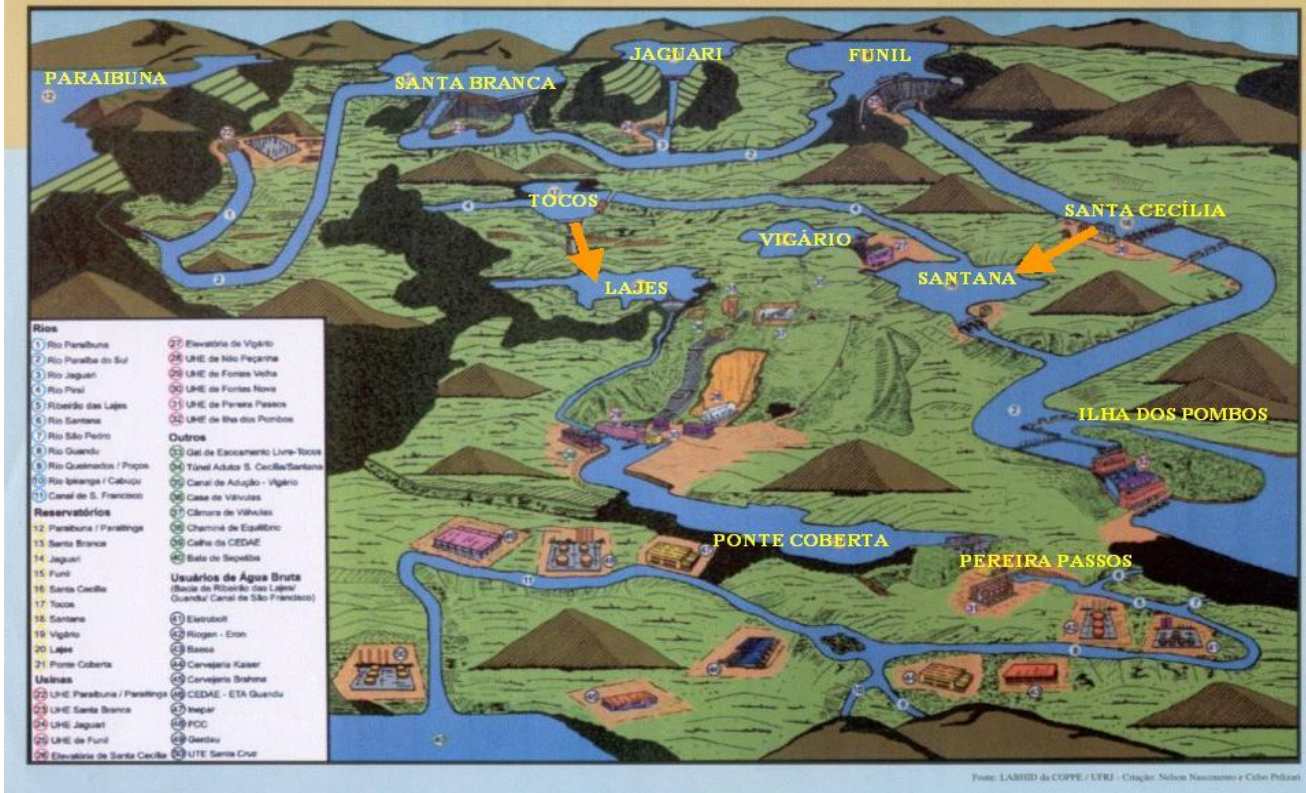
PARAIBUNA
SANTA BRANCA
JAGUARI
FUNIL
TOCOS
VIGÁRIO
SANTA CECÍLIA
LAJES
SANTANA
ILHA DOS POMBOS
PONTE COBERTA
PEREIRA PASSOS

Rios
1 Rio Paraibuna
2 Rio Paraíba do Sul
3 Rio Jaguari
4 Rio Piraí
5 Ribeirão das Lajes
6 Rio Santana
7 Rio São Pedro
8 Rio Guandu
9 Rio Queimados / Poços
10 Rio Ipiranga / Cabuçu
11 Canal de S. Francisco

Reservatórios
12 Paraibuna / Paraitinga
13 Santa Branca
14 Jaguari
15 Funil
16 Santa Cecília
17 Tocos
18 Santana
19 Vigário
20 Lajes
21 Ponte Coberta

Usinas
22 UHE Paraibuna / Paraitinga
23 UHE Santa Branca
24 UHE Jaguari
25 UHE de Funil
26 Elevatória de Santa Cecília
27 Elevatória de Vigário
28 UHE de Nilo Peçanha
29 UHE de Fontes Velha
30 UHE de Fontes Nova
31 UHE de Pereira Passos
32 UHE de Ilha dos Pombos

Outros
33 Gal. de Escoamento Livre-Tocos
34 Túnel Adutor S. Cecília/Santana
35 Canal de Adução - Vigário
36 Casa de Válvulas
37 Câmara de Válvulas
38 Chaminé de Equilíbrio
39 Calha da CEDAE
40 Baía de Sepetiba

Usuários de Água Bruta
(Bacia do Ribeirão das Lajes/ Guandu/ Canal de São Francisco)
41 Eletrobolt
42 Riogen - Enron
43 Basso
44 Cervejaria Kaiser
45 Cervejaria Brahma
46 CEDAE - ETA Guandu
47 Inepar
48 FCC
49 Gerdau
50 UTE Santa Cruz

Fonte: LABHID da COPPE / UFRJ - Criação: Nelson Nascimento e Celso Pelizari